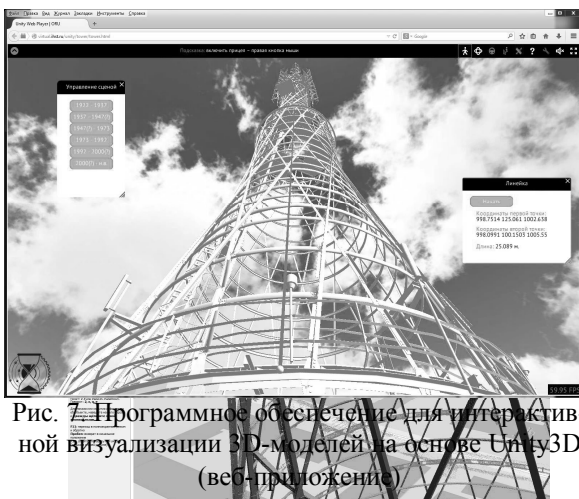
Файл Правка Вид Журнал Закладки Инструменты Справка
Unity Web Player | ORU
Google
Подсказка: включить прицел – правая кнопка мыши

Управление сценой
1932 - 1937
1937 - 1947
1947 - 1975
1975 - 1997
1997 - 2000
2000 - н.в.

Линейка
Начать
Координаты первой точки:
998.7514 125.061 1002.638
Координаты второй точки:
998.0991 100.1503 1005.55
Длина: 25.089 м.

59.95 FPS

Рис. 7. Программное обеспечение для интерактивной визуализации 3D-моделей на основе Unity3D (веб-приложение)